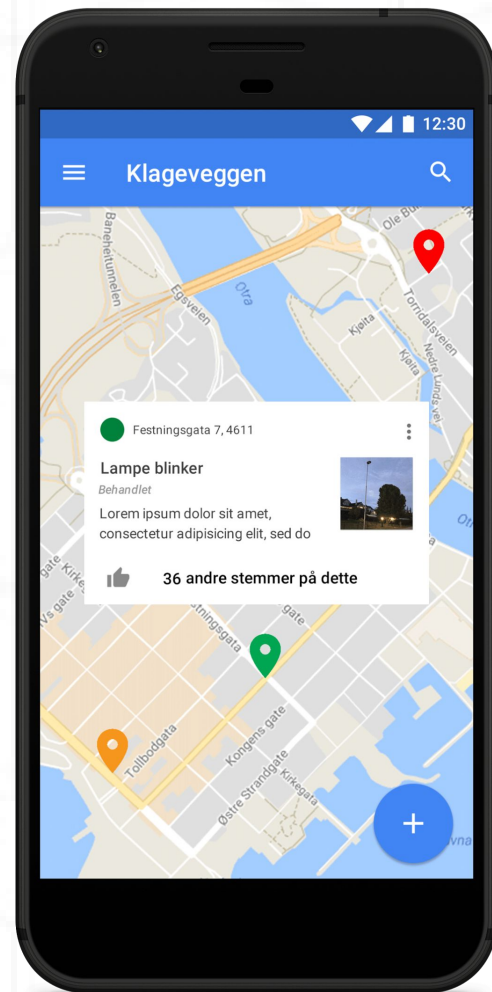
12:30

Klageveggen

Ole Bu
Banehelletunnelen
Egsveien
Otra
Tordenskjoldsveien
Kjølta
Kjølta
Nedre Lunds vei

Festningsgata 7, 4611

Lampe blinker

Behandlet

Lorem ipsum dolor sit amet, consectetur adipisicing elit, sed do

36 andre stemmer på dette

Kirke
Vs gate
stningsgata
gate
Tollbodgata
Kongens gate
Østre Strandgate
Kirkegata
Ot
vna

+